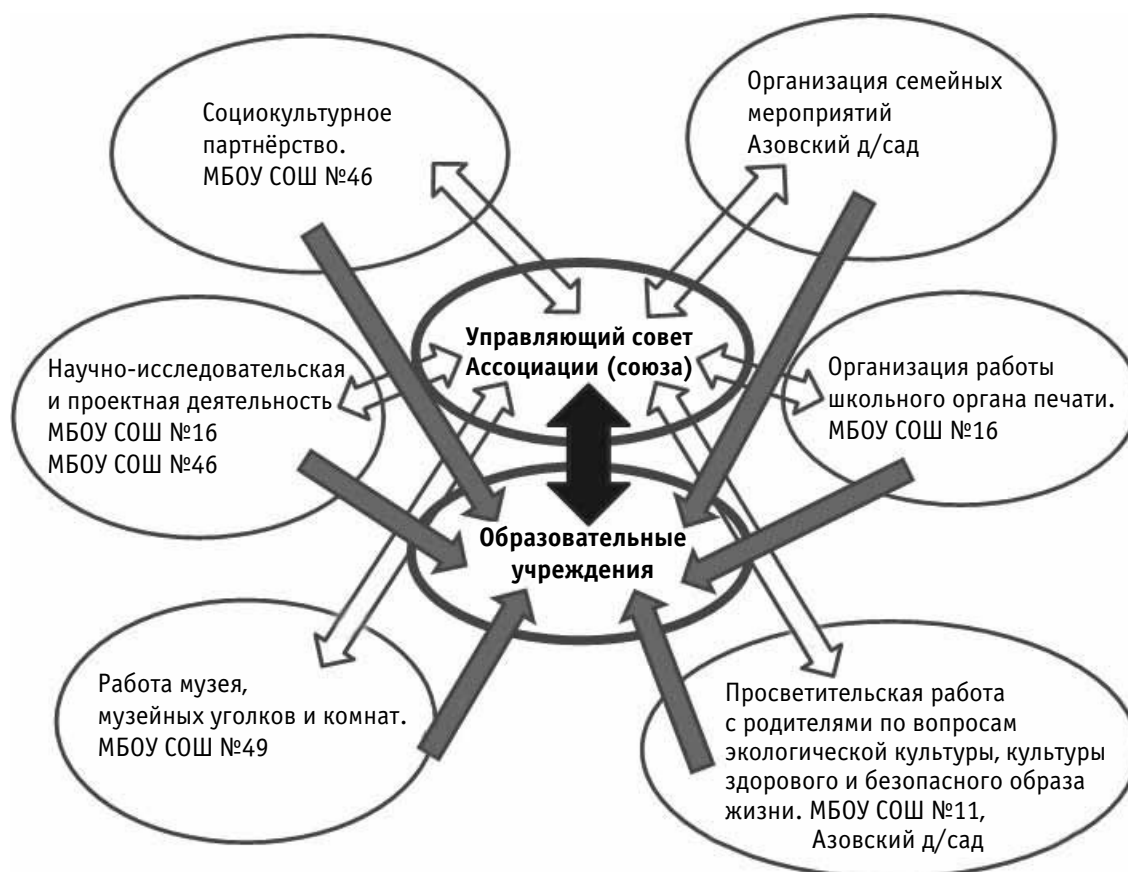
Социокультурное партнёрство.
МБОУ СОШ №46

Организация семейных мероприятий
Азовский д/сад

Управляющий совет Ассоциации (союза)

Научно-исследовательская и проектная деятельность
МБОУ СОШ №16
МБОУ СОШ №46

Организация работы школьного органа печати.
МБОУ СОШ №16

Образовательные учреждения

Работа музея, музейных уголков и комнат.
МБОУ СОШ №49

Просветительская работа с родителями по вопросам экологической культуры, культуры здорового и безопасного образа жизни. МБОУ СОШ №11,
Азовский д/сад